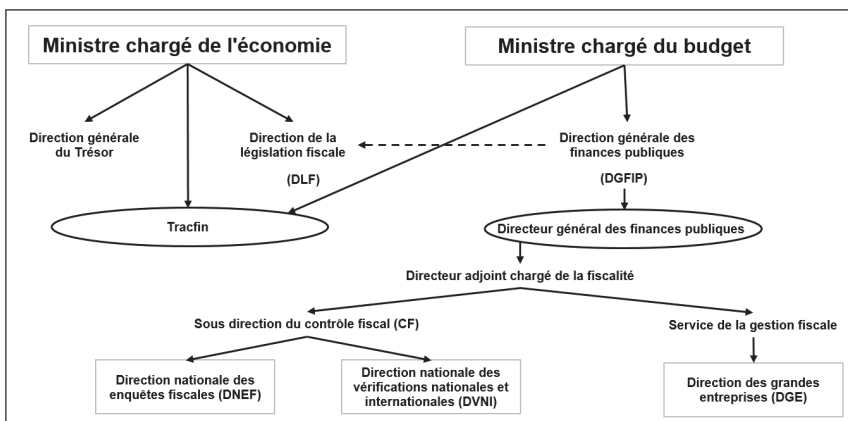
Ministre chargé de l'économie

Ministre chargé du budget

Direction générale du Trésor

Direction de la législation fiscale

(DLF)

Direction générale des finances publiques

(DGFIP)

Tracfin

Directeur général des finances publiques

Directeur adjoint chargé de la fiscalité

Sous direction du contrôle fiscal (CF)

Service de la gestion fiscale

Direction nationale des enquêtes fiscales (DNEF)

Direction nationale des vérifications nationales et internationales (DVNI)

Direction des grandes entreprises (DGE)